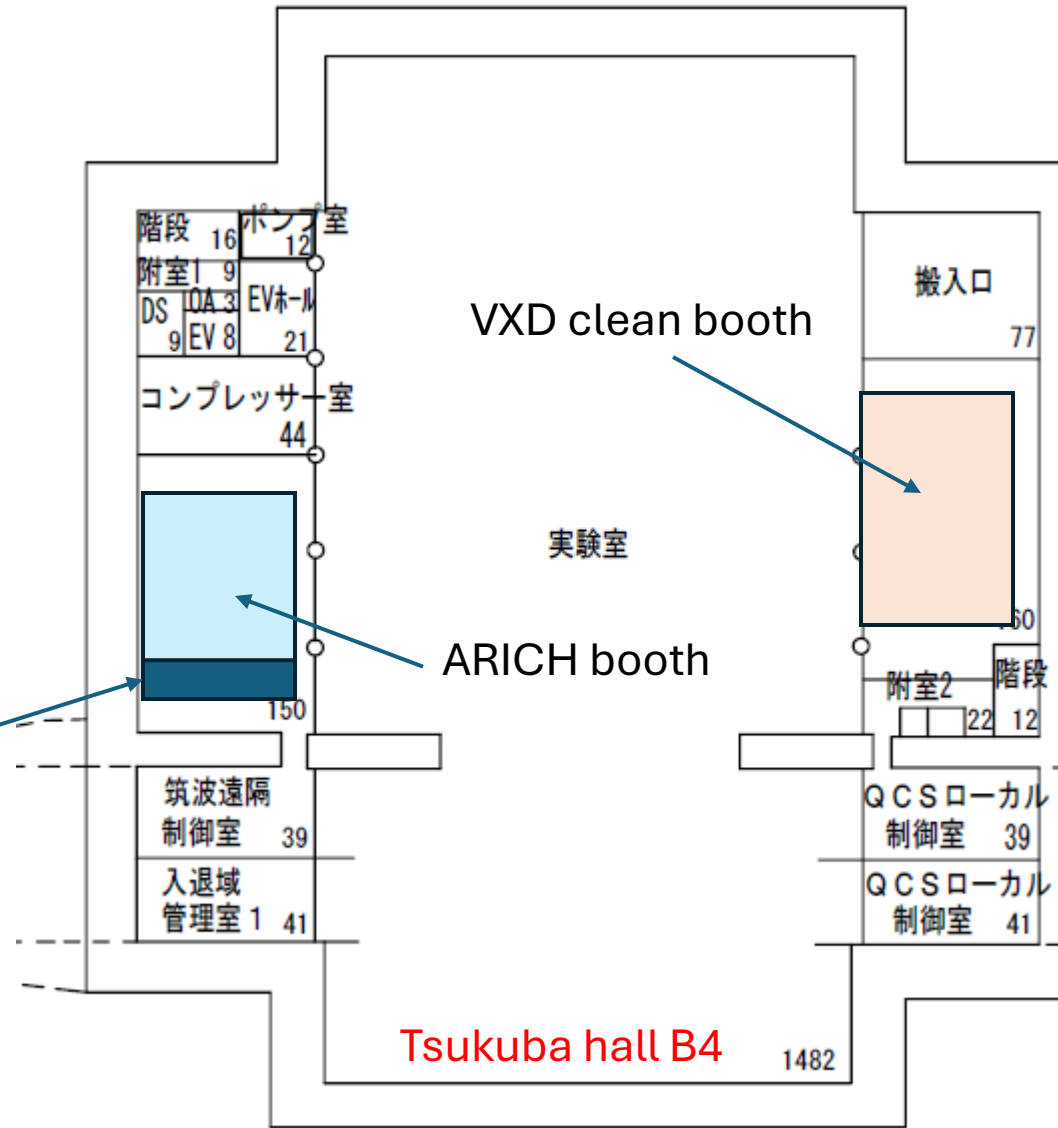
階段 16
ポンプ室 12
附室1 9
DS 9
OA 3
EV 8
EVホール 21
コンプレッサー室 44
搬入口 77
VXD clean booth
実験室
ARICH booth
150
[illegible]60
附室2 22
階段 12
筑波遠隔制御室 39
入退域管理室1 41
QCSローカル制御室 39
QCSローカル制御室 41
Tsukuba hall B4
1482